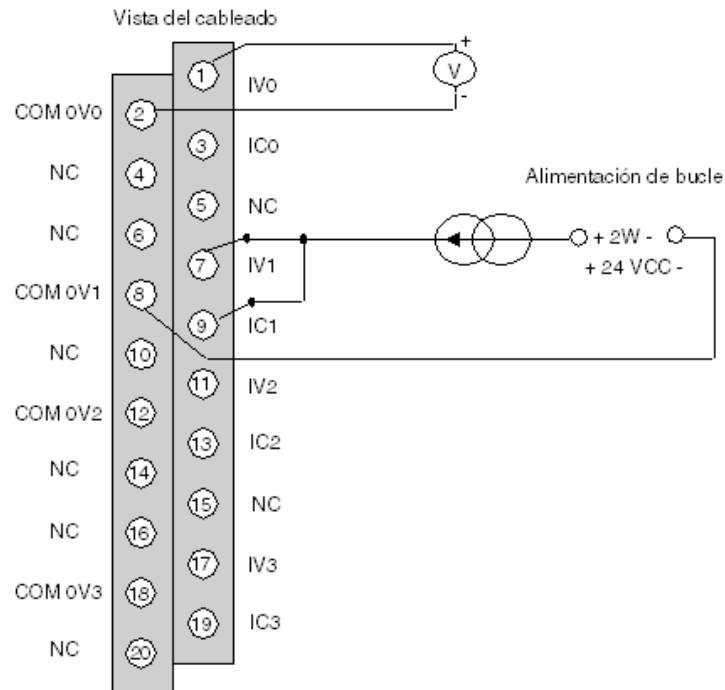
Vista del cableado

1 IV0
COM 0V0 2
3 IC0
NC 4
5 NC
NC 6
7 IV1
COM 0V1 8
9 IC1
NC 10
11 IV2
COM 0V2 12
13 IC2
NC 14
15 NC
NC 16
17 IV3
COM 0V3 18
19 IC3
NC 20

+ V -

Alimentación de bucle
+ 2W -
+ 24 VCC -